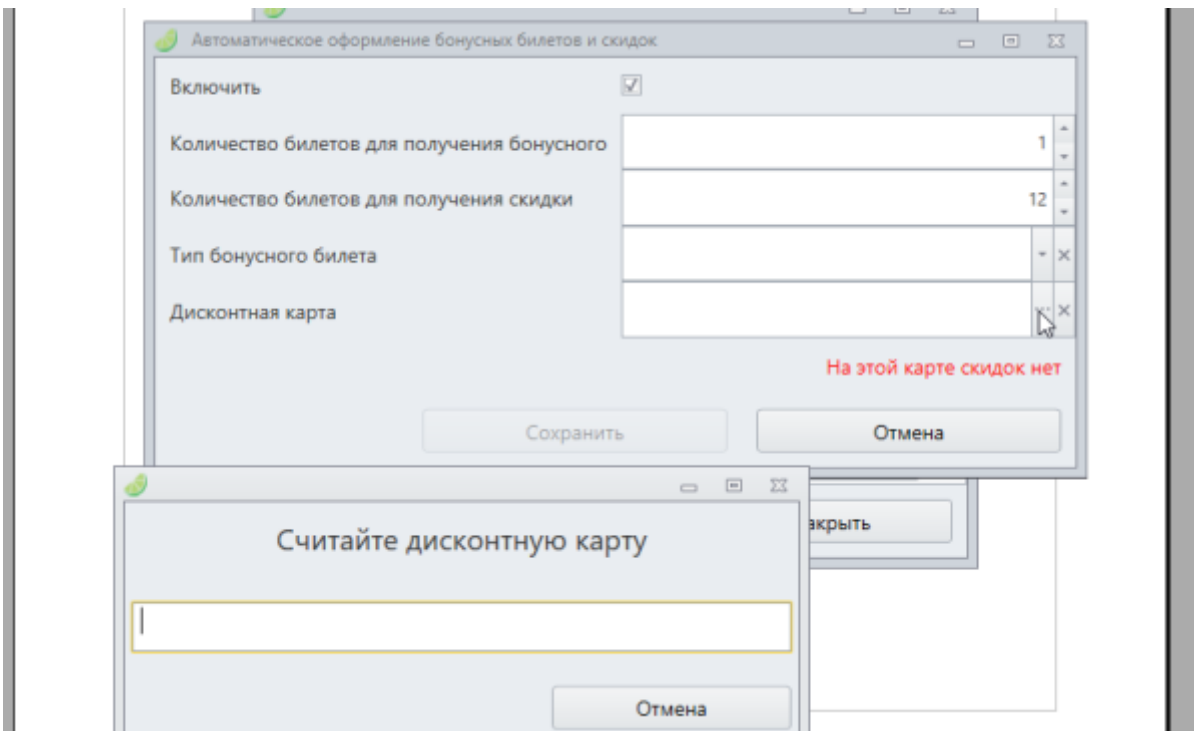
Автоматическое оформление бонусных билетов и скидок

Включить

Количество билетов для получения бонусного 1

Количество билетов для получения скидки 12

Тип бонусного билета

Дисконтная карта

На этой карте скидок нет

Сохранить

Отмена

акрыть

Считайте дисконтную карту

Отмена